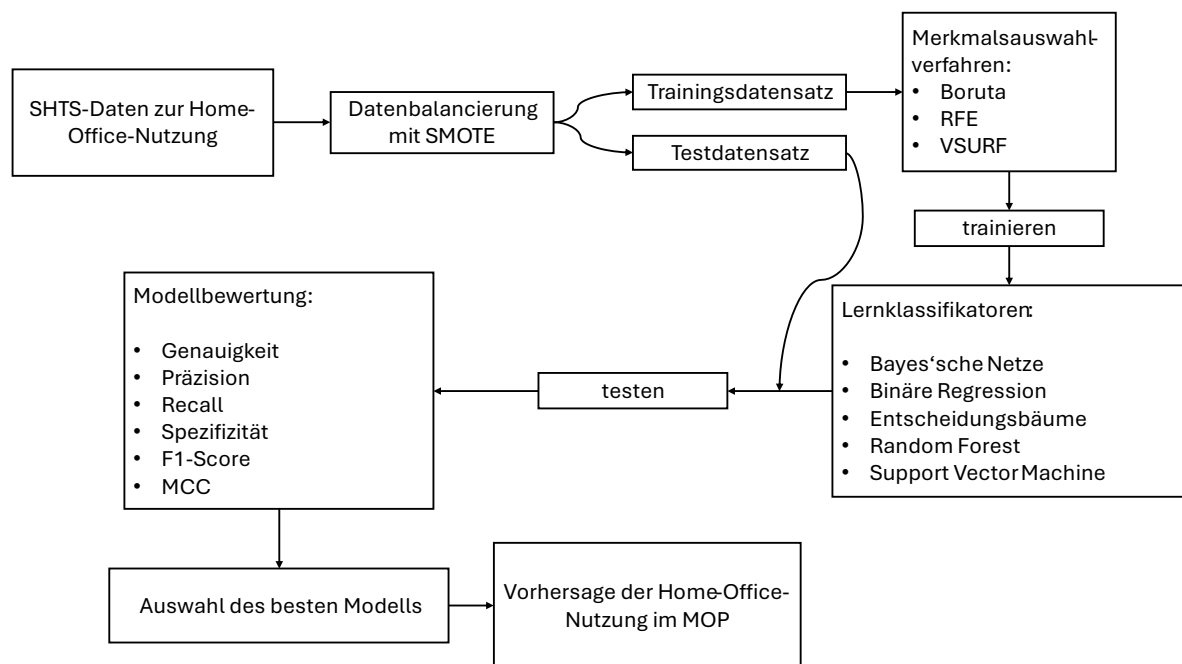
SHTS-Daten zur Home-Office-Nutzung

Datenbalancierung mit SMOTE

Trainingsdatensatz

Testdatensatz

Merkmalsauswahlverfahren:
- Boruta
- RFE
- VSURF

trainieren

Lernklassifikatoren:
- Bayes'sche Netze
- Binäre Regression
- Entscheidungsbäume
- Random Forest
- Support Vector Machine

testen

Modellbewertung:
- Genauigkeit
- Präzision
- Recall
- Spezifizität
- F1-Score
- MCC

Auswahl des besten Modells

Vorhersage der Home-Office-Nutzung im MOP